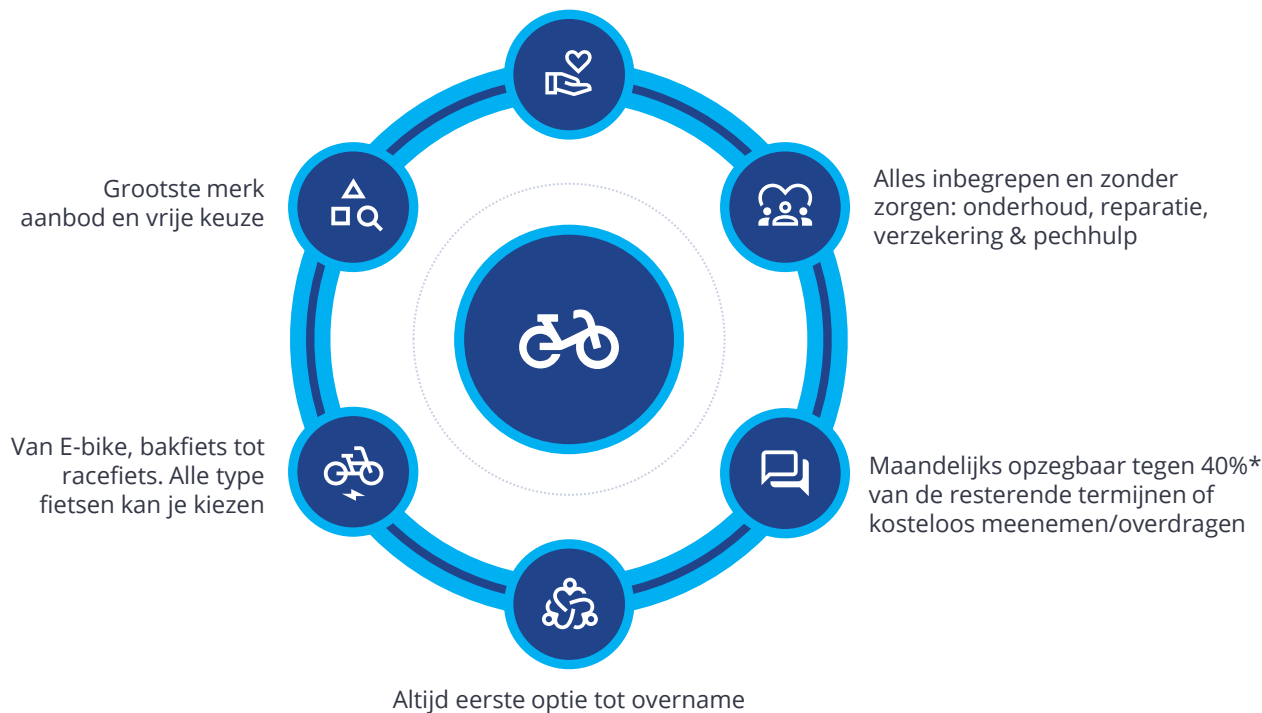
Grootste merk aanbod en vrije keuze

Alles inbegrepen en zonder zorgen: onderhoud, reparatie, verzekering & pechhulp

Van E-bike, bakfiets tot racefiets. Alle type fietsen kan je kiezen

Maandelijks opzegbaar tegen 40%* van de resterende termijnen of kosteloos meenemen/overdragen

Altijd eerste optie tot overname